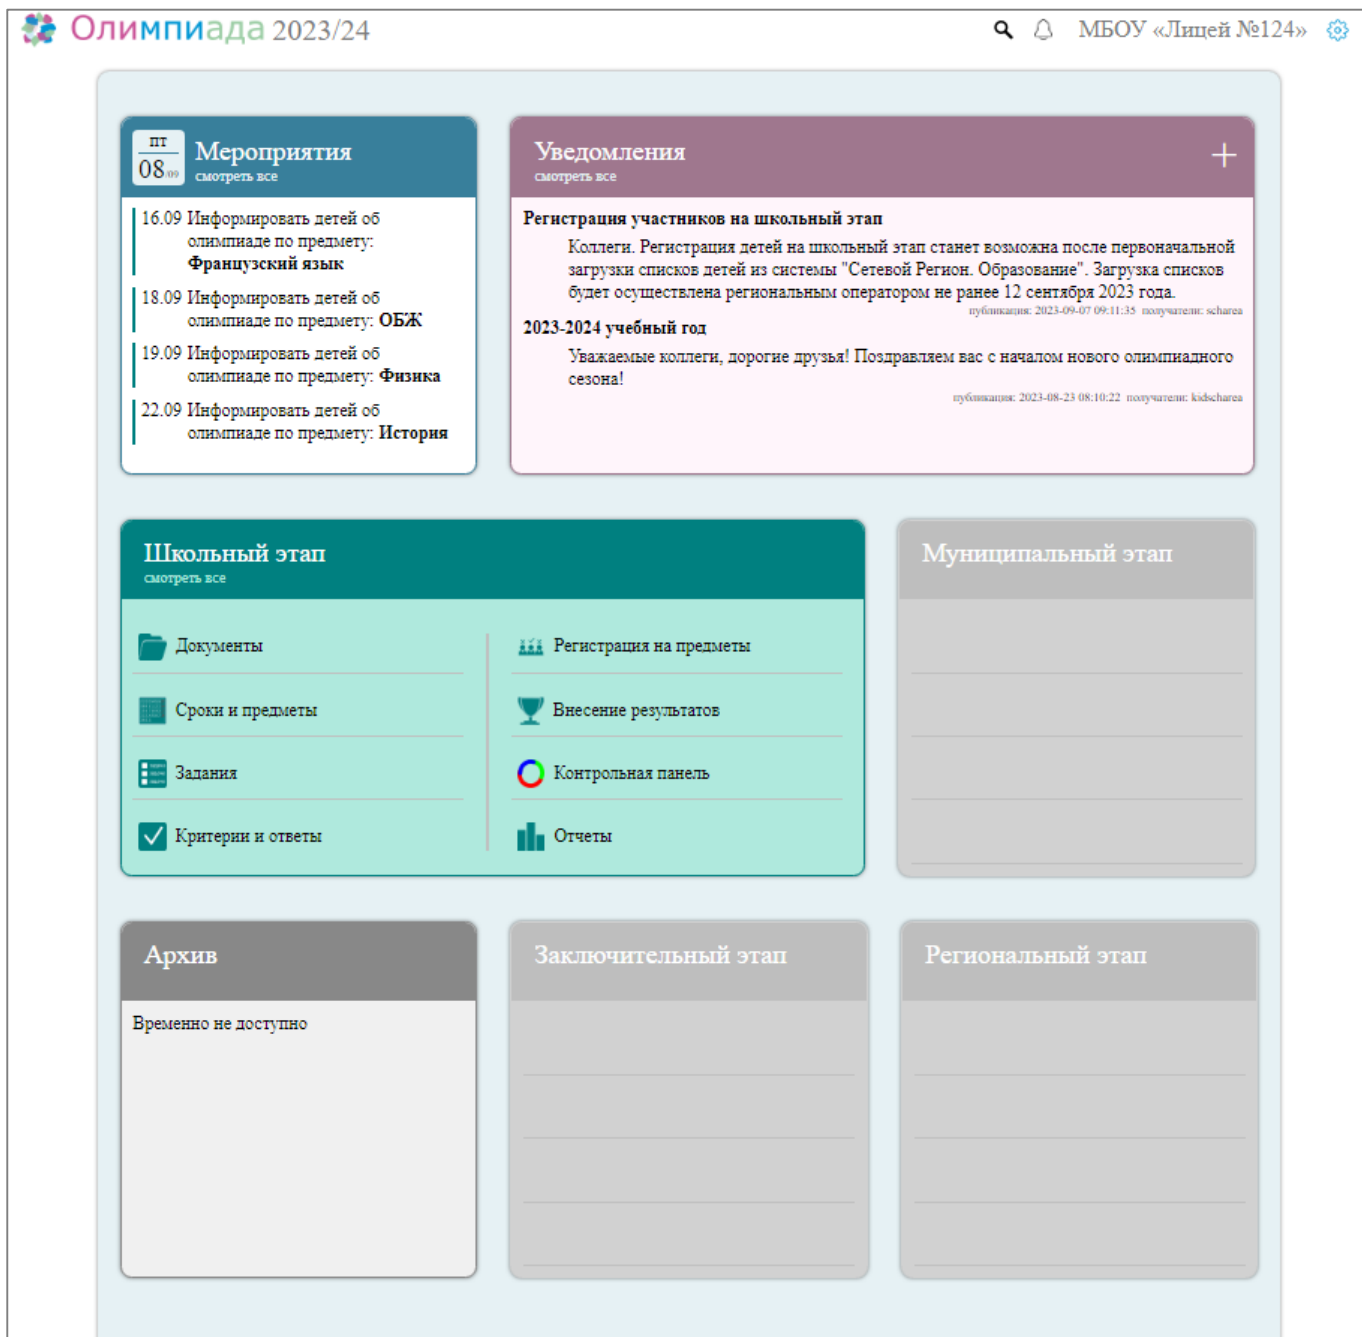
Олимпиада 2023/24

МБОУ «Лицей №124»

пт
08.09

Мероприятия
смотреть все

16.09 Информировать детей об олимпиаде по предмету: Французский язык

18.09 Информировать детей об олимпиаде по предмету: ОБЖ

19.09 Информировать детей об олимпиаде по предмету: Физика

22.09 Информировать детей об олимпиаде по предмету: История

Уведомления
смотреть все

+

Регистрация участников на школьный этап

Коллеги. Регистрация детей на школьный этап станет возможна после первоначальной загрузки списков детей из системы "Сетевой Регион. Образование". Загрузка списков будет осуществлена региональным оператором не ранее 12 сентября 2023 года.

публикация: 2023-09-07 09:11:35 получатели: scharea

2023-2024 учебный год

Уважаемые коллеги, дорогие друзья! Поздравляем вас с началом нового олимпиадного сезона!

публикация: 2023-08-23 08:10:22 получатели: kidscharea

Школьный этап
смотреть все

Документы

Сроки и предметы

Задания

Критерии и ответы

Регистрация на предметы

Внесение результатов

Контрольная панель

Отчеты

Муниципальный этап

Архив

Временно не доступно

Заключительный этап

Региональный этап